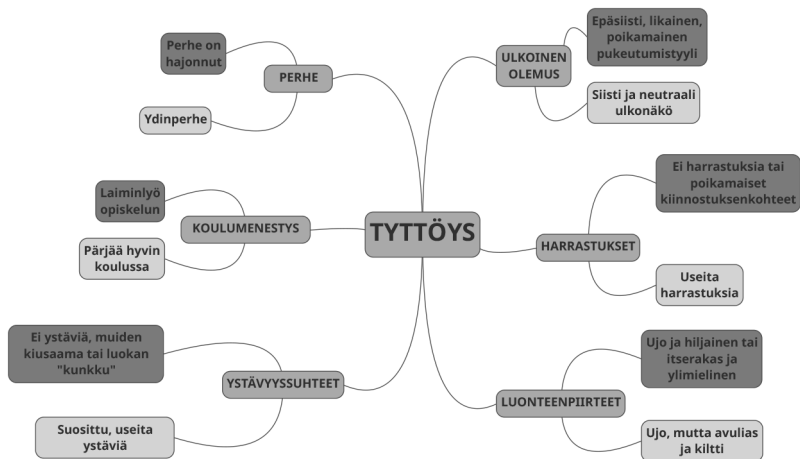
TYTTÖYS

PERHE
Perhe on hajonnut
Ydinperhe

ULKOINEN OLEMUS
Epäsiisti, likainen, poikamainen pukeutumistyyli
Siisti ja neutraali ulkonäkö

KOULUMENESTYS
Laiminlyö opiskelun
Pärjää hyvin koulussa

HARRASTUKSET
Ei harrastuksia tai poikamaiset kiinnostuksenkohteet
Useita harrastuksia

YSTÄVYYSSUHTEET
Ei ystäviä, muiden kiusaama tai luokan "kunkku"
Suosittu, useita ystäviä

LUONTEENPIIRTEET
Ujo ja hiljainen tai itserakas ja ylimielinen
Ujo, mutta avulias ja kiltti